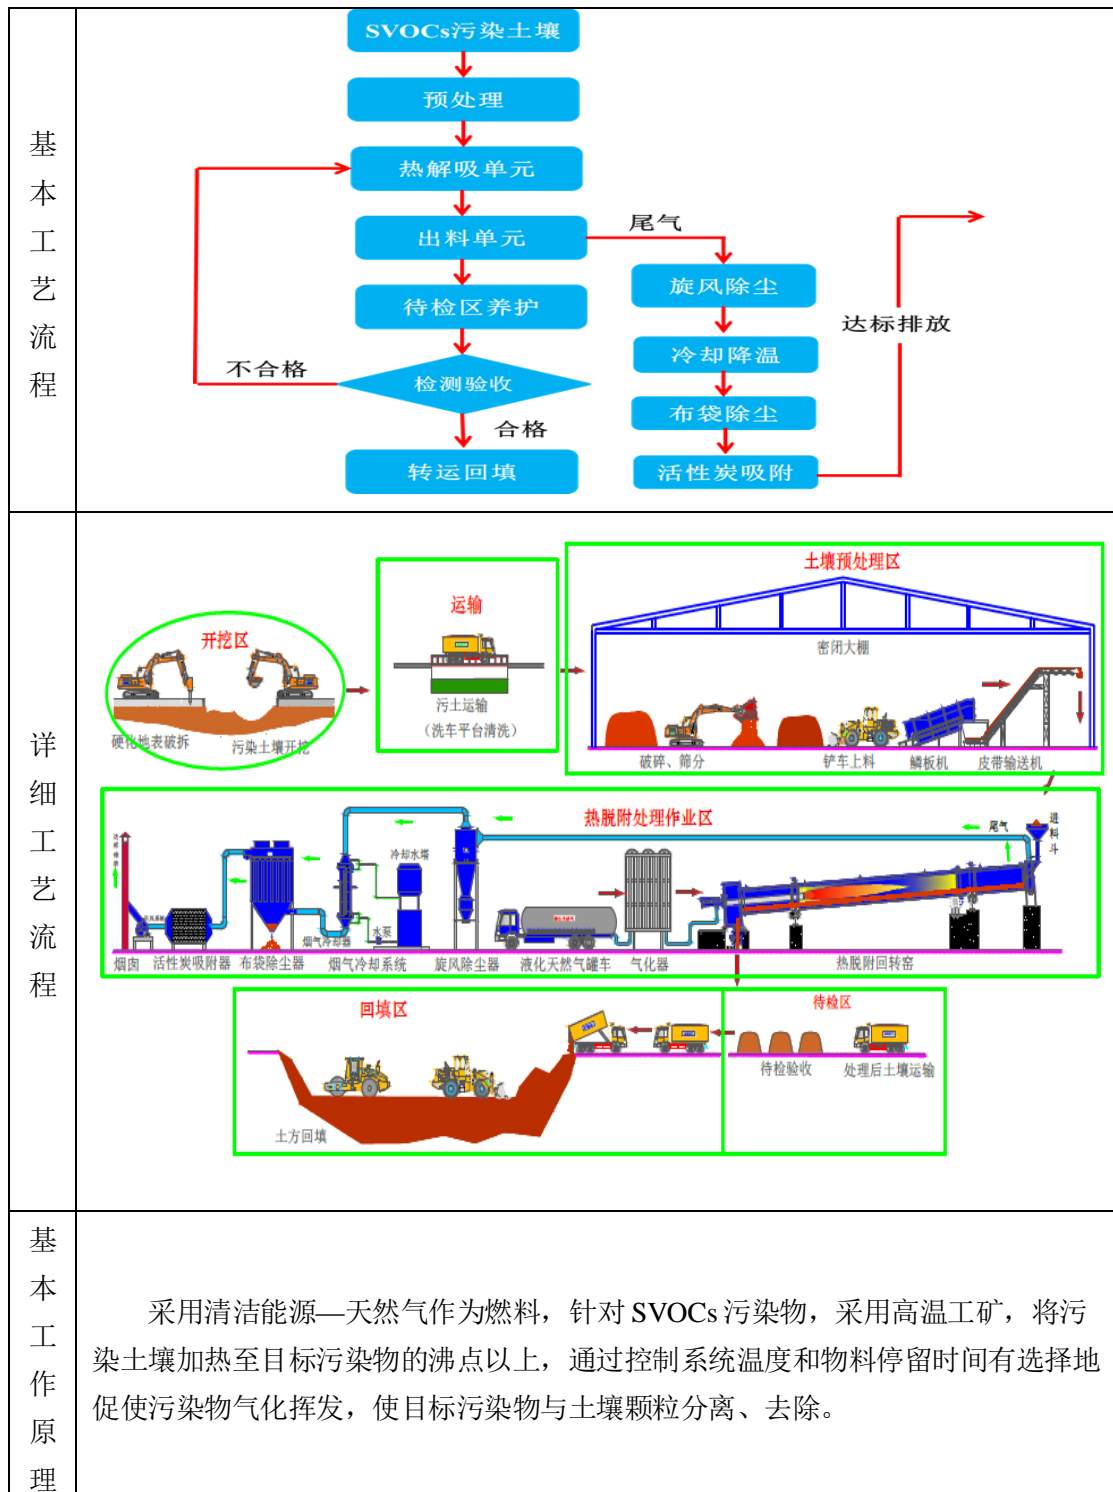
| 基本工艺流程 | SVOCs污染土壤<br>预处理<br>热解吸单元<br>出料单元<br>尾气<br>待检区养护<br>旋风除尘<br>达标排放<br>冷却降温<br>不合格<br>检测验收<br>布袋除尘<br>合格<br>转运回填<br>活性炭吸附 |
|---|---|
| 详细工艺流程 | 开挖区<br>硬化地表破拆<br>污染土壤开挖<br>运输<br>污土运输<br>（洗车平台清洗）<br>土壤预处理区<br>密闭大棚<br>破碎、筛分<br>铲车上料<br>鳞板机<br>皮带输送机<br>热脱附处理作业区<br>尾气<br>进料斗<br>冷却水塔<br>烟气冷却器<br>水泵<br>烟囱<br>活性炭吸附器<br>布袋除尘器<br>烟气冷却系统<br>旋风除尘器<br>液化天然气罐车<br>气化器<br>热脱附回转窑<br>回填区<br>土方回填<br>待检区<br>待检验收<br>处理后土壤运输 |
| 基本工作原理 | 采用清洁能源—天然气作为燃料，针对SVOCs污染物，采用高温工矿，将污染土壤加热至目标污染物的沸点以上，通过控制系统温度和物料停留时间有选择地促使污染物气化挥发，使目标污染物与土壤颗粒分离、去除。 |